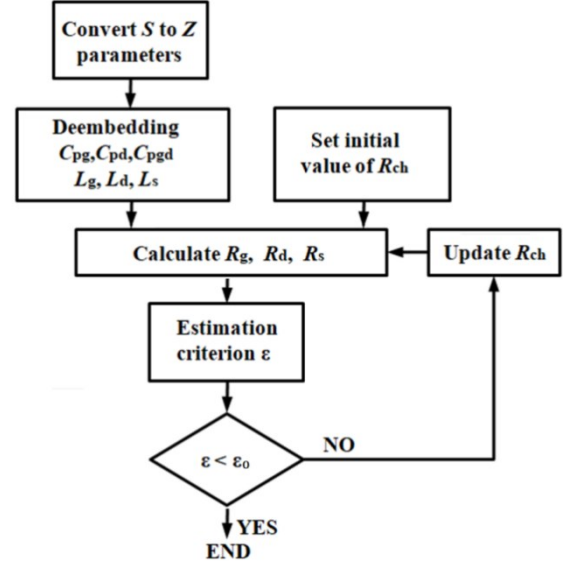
Convert $S$ to $Z$ parameters

Deembedding $C_{pg}$,$C_{pd}$,$C_{pgd}$ $L_g$, $L_d$, $L_s$

Set initial value of $R_{ch}$

Calculate $R_g$, $R_d$, $R_s$

Update $R_{ch}$

Estimation criterion ε

$\varepsilon < \varepsilon_0$

NO

YES

END